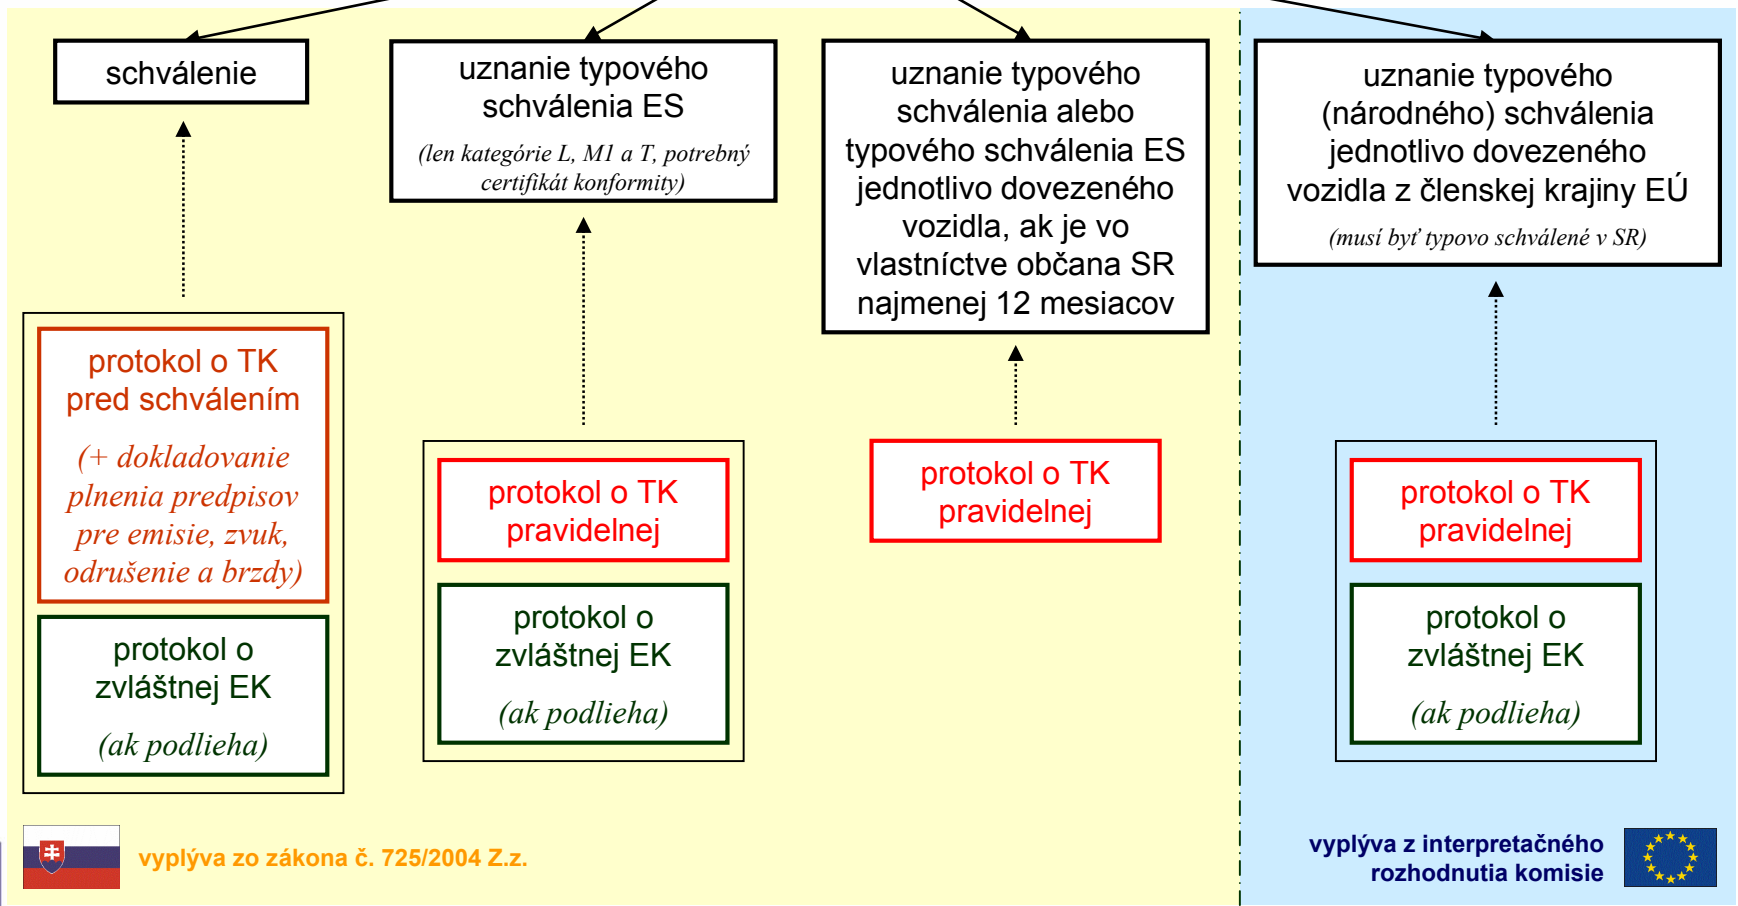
schválenie

uznanie typového schválenia ES

(len kategórie L, M1 a T, potrebný certifikát konformity)

uznanie typového schválenia alebo typového schválenia ES jednotlivo dovezeného vozidla, ak je vo vlastníctve občana SR najmenej 12 mesiacov

uznanie typového (národného) schválenia jednotlivo dovezeného vozidla z členskej krajiny EÚ

(musí byť typovo schválené v SR)

protokol o TK pred schválením

(+ dokladovanie plnenia predpisov pre emisie, zvuk, odrušenie a brzdy)

protokol o zvláštnej EK

(ak podlieha)

protokol o TK pravidelnej

protokol o zvláštnej EK

(ak podlieha)

protokol o TK pravidelnej

protokol o TK pravidelnej

protokol o zvláštnej EK

(ak podlieha)

vyplýva zo zákona č. 725/2004 Z.z.

vyplýva z interpretačného rozhodnutia komisie